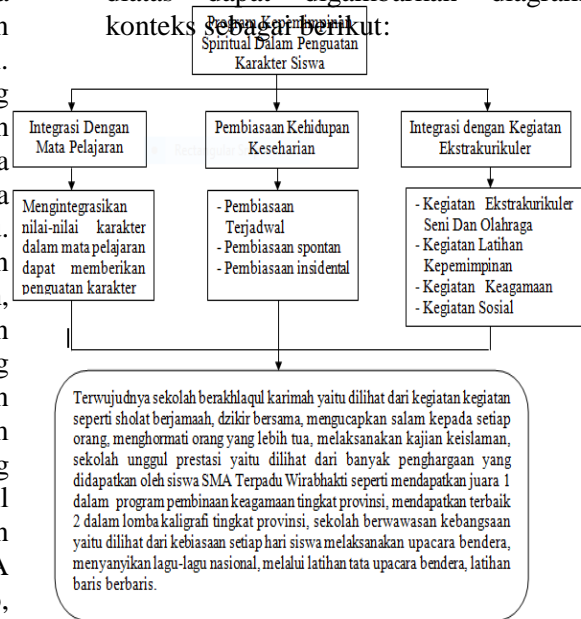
diatas dapat digambarkan diagram konteks sebagai berikut:

Peran Kepemimpinan Spiritual Dalam Penguatan Karakter Siswa

Integrasi Dengan Mata Pelajaran

Pembiasaan Kehidupan Keseharian

Integrasi dengan Kegiatan Ekstrakurikuler

Mengintegrasikan nilai-nilai karakter dalam mata pelajaran dapat memberikan penguatan karakter

- Pembiasaan Terjadwal
- Pembiasaan spontan
- Pembiasaan insidental

- Kegiatan Ekstrakurikuler Seni Dan Olahraga
- Kegiatan Latihan Kepemimpinan
- Kegiatan Keagamaan
- Kegiatan Sosial

Terwujudnya sekolah berakhlaqul karimah yaitu dilihat dari kegiatan kegiatan seperti sholat berjamaah, dzikir bersama, mengucapkan salam kepada setiap orang, menghormati orang yang lebih tua, melaksanakan kajian keislaman, sekolah unggul prestasi yaitu dilihat dari banyak penghargaan yang didapatkan oleh siswa SMA Terpadu Wirabhakti seperti mendapatkan juara 1 dalam program pembinaan keagamaan tingkat provinsi, mendapatkan terbaik 2 dalam lomba kaligrafi tingkat provinsi, sekolah berwawasan kebangsaan yaitu dilihat dari kebiasaan setiap hari siswa melaksanakan upacara bendera, menyanyikan lagu-lagu nasional, melalui latihan tata upacara bendera, latihan baris berbaris.